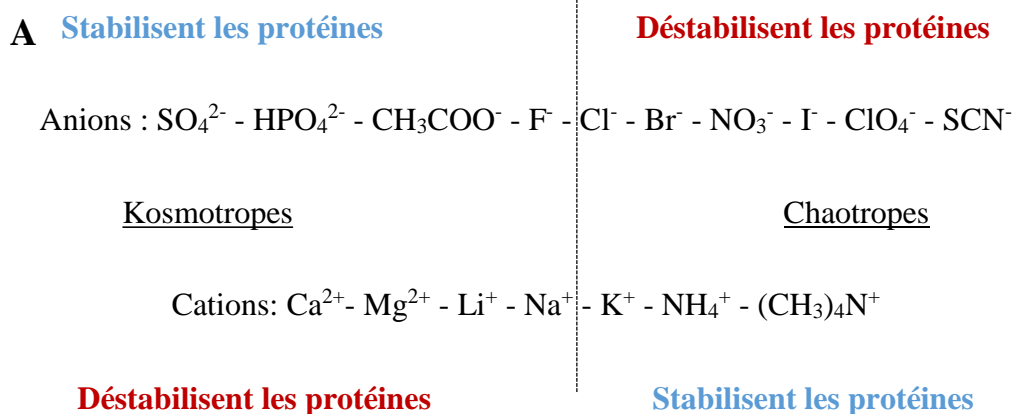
A Stabilisent les protéines

Déstabilisent les protéines

Anions : $SO_4^{2-}$ - $HPO_4^{2-}$ - $CH_3COO^-$ - $F^-$ - $Cl^-$ - $Br^-$ - $NO_3^-$ - $I^-$ - $ClO_4^-$ - $SCN^-$

Kosmotropes

Chaotropes

Cations: $Ca^{2+}$- $Mg^{2+}$ - $Li^+$ - $Na^+$ - $K^+$ - $NH_4^+$ - $(CH_3)_4N^+$

Déstabilisent les protéines

Stabilisent les protéines